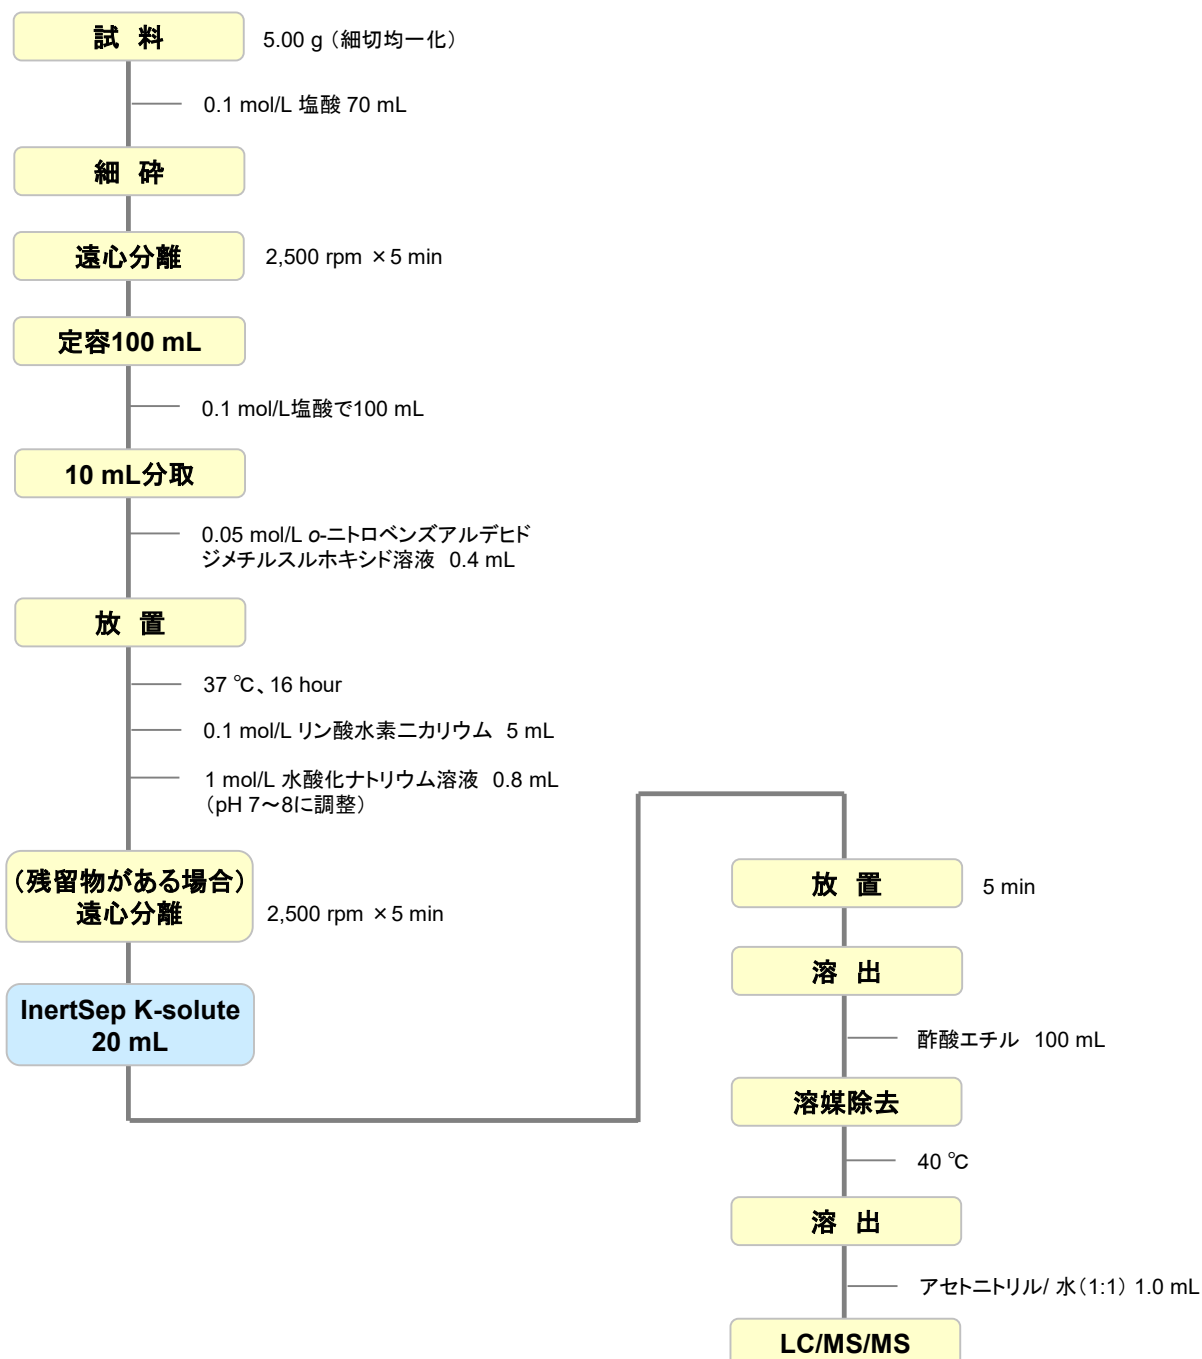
試 料　5.00 g（細切均一化）

0.1 mol/L 塩酸 70 mL

細 砕

遠心分離　2,500 rpm ×5 min

定容100 mL

0.1 mol/L塩酸で100 mL

10 mL分取

0.05 mol/L o-ニトロベンズアルデヒド
ジメチルスルホキシド溶液 0.4 mL

放 置

37 ℃、16 hour

0.1 mol/L リン酸水素二カリウム 5 mL

1 mol/L 水酸化ナトリウム溶液 0.8 mL
（pH 7〜8に調整）

（残留物がある場合）
遠心分離　2,500 rpm ×5 min

InertSep K-solute
20 mL

放 置　5 min

溶 出

酢酸エチル 100 mL

溶媒除去

40 ℃

溶 出

アセトニトリル/ 水（1:1）1.0 mL

LC/MS/MS